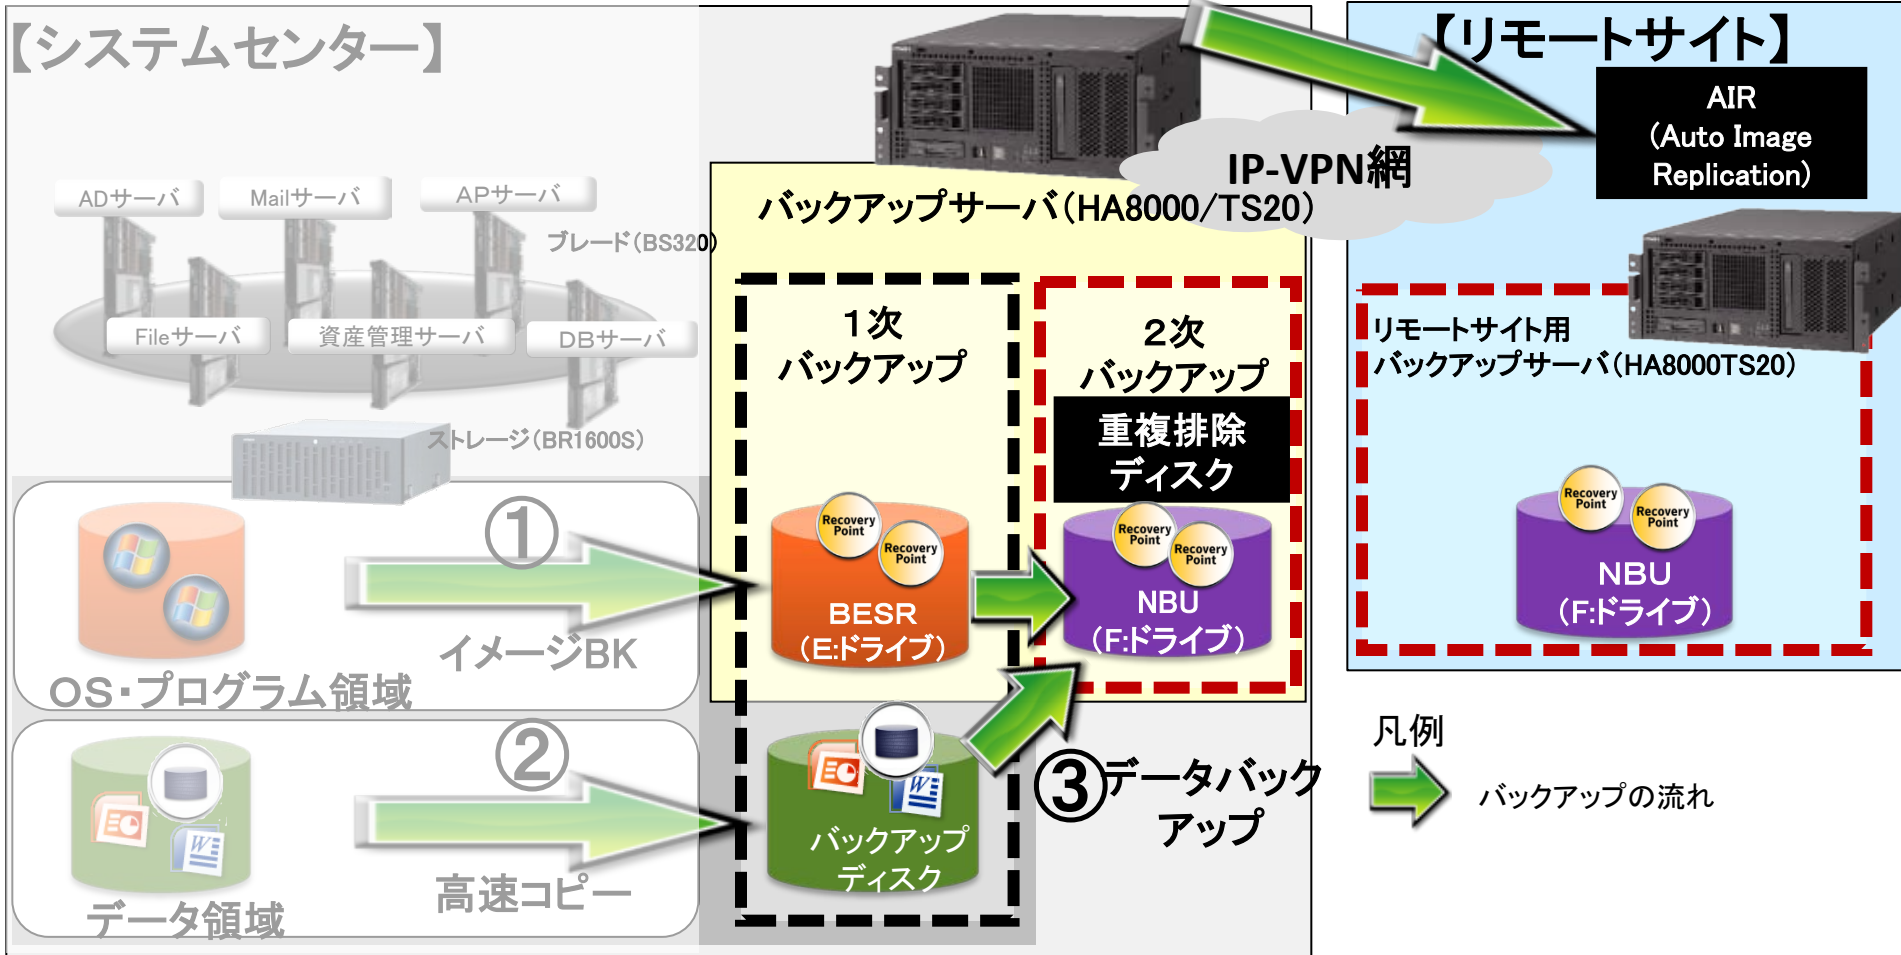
【システムセンター】

ADサーバ
Mailサーバ
APサーバ
ブレード(BS320)
Fileサーバ
資産管理サーバ
DBサーバ
ストレージ(BR1600S)

IP-VPN網

【リモートサイト】

AIR (Auto Image Replication)

バックアップサーバ(HA8000/TS20)

1次 バックアップ

2次 バックアップ

重複排除 ディスク

リモートサイト用 バックアップサーバ(HA8000TS20)

①

Recovery Point
Recovery Point
BESR (E:ドライブ)

Recovery Point
Recovery Point
NBU (F:ドライブ)

Recovery Point
Recovery Point
NBU (F:ドライブ)

イメージBK

OS・プログラム領域

②

バックアップ ディスク

③データバックアップ

凡例

バックアップの流れ

高速コピー

データ領域